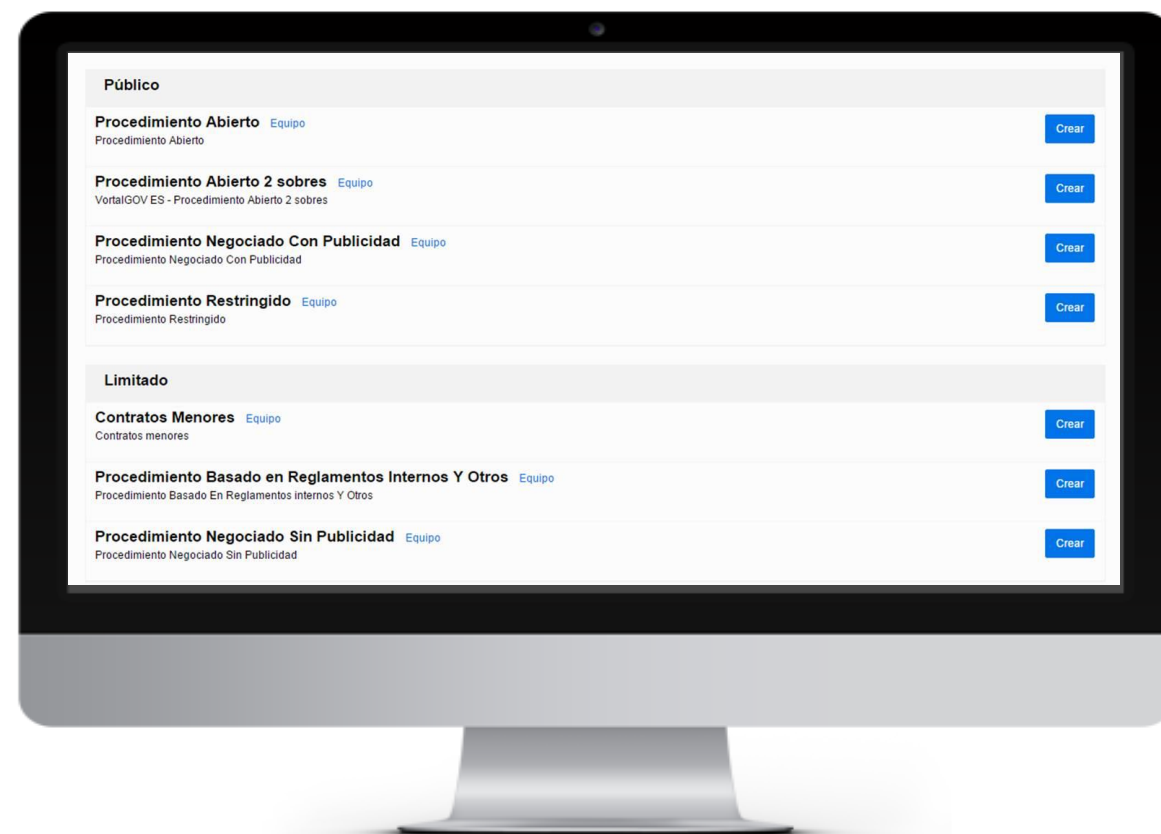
Público

Procedimiento Abierto Equipo
Procedimiento Abierto
Crear

Procedimiento Abierto 2 sobres Equipo
VortalGOV ES - Procedimiento Abierto 2 sobres
Crear

Procedimiento Negociado Con Publicidad Equipo
Procedimiento Negociado Con Publicidad
Crear

Procedimiento Restringido Equipo
Procedimiento Restringido
Crear

Limitado

Contratos Menores Equipo
Contratos menores
Crear

Procedimiento Basado en Reglamentos Internos Y Otros Equipo
Procedimiento Basado En Reglamentos internos Y Otros
Crear

Procedimiento Negociado Sin Publicidad Equipo
Procedimiento Negociado Sin Publicidad
Crear